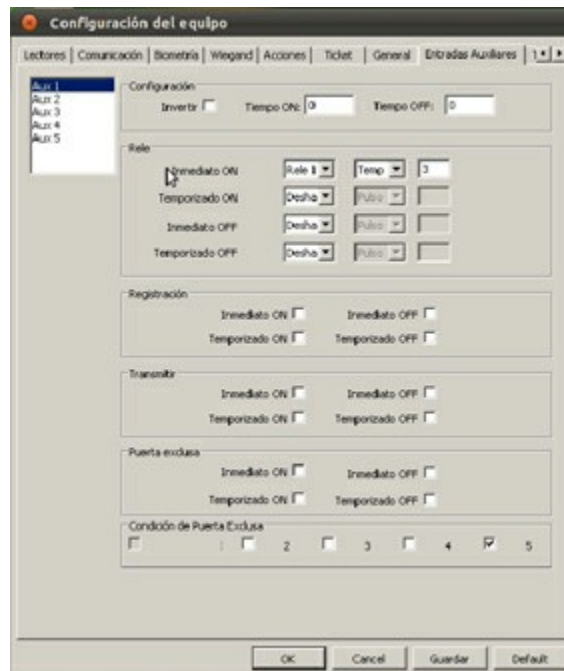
Configuración del equipo

Lectores | Comunicación | Biometría | Wiegand | Acciones | Ticket | General | Entradas Auxiliares

Aux 1
Aux 2
Aux 3
Aux 4
Aux 5

Configuración
Invertir
Tiempo ON: 0
Tiempo OFF: 0

Rele
Inmediato ON Rele 1 Temp 3
Temporizado ON Desha Pulso
Inmediato OFF Desha Pulso
Temporizado OFF Desha Pulso

Registración
Inmediato ON
Inmediato OFF
Temporizado ON
Temporizado OFF

Transmitir
Inmediato ON
Inmediato OFF
Temporizado ON
Temporizado OFF

Puerta exclusa
Inmediato ON
Inmediato OFF
Temporizado ON
Temporizado OFF

Condición de Puerta Exclusa
1 2 3 4 5

OK Cancel Guardar Default